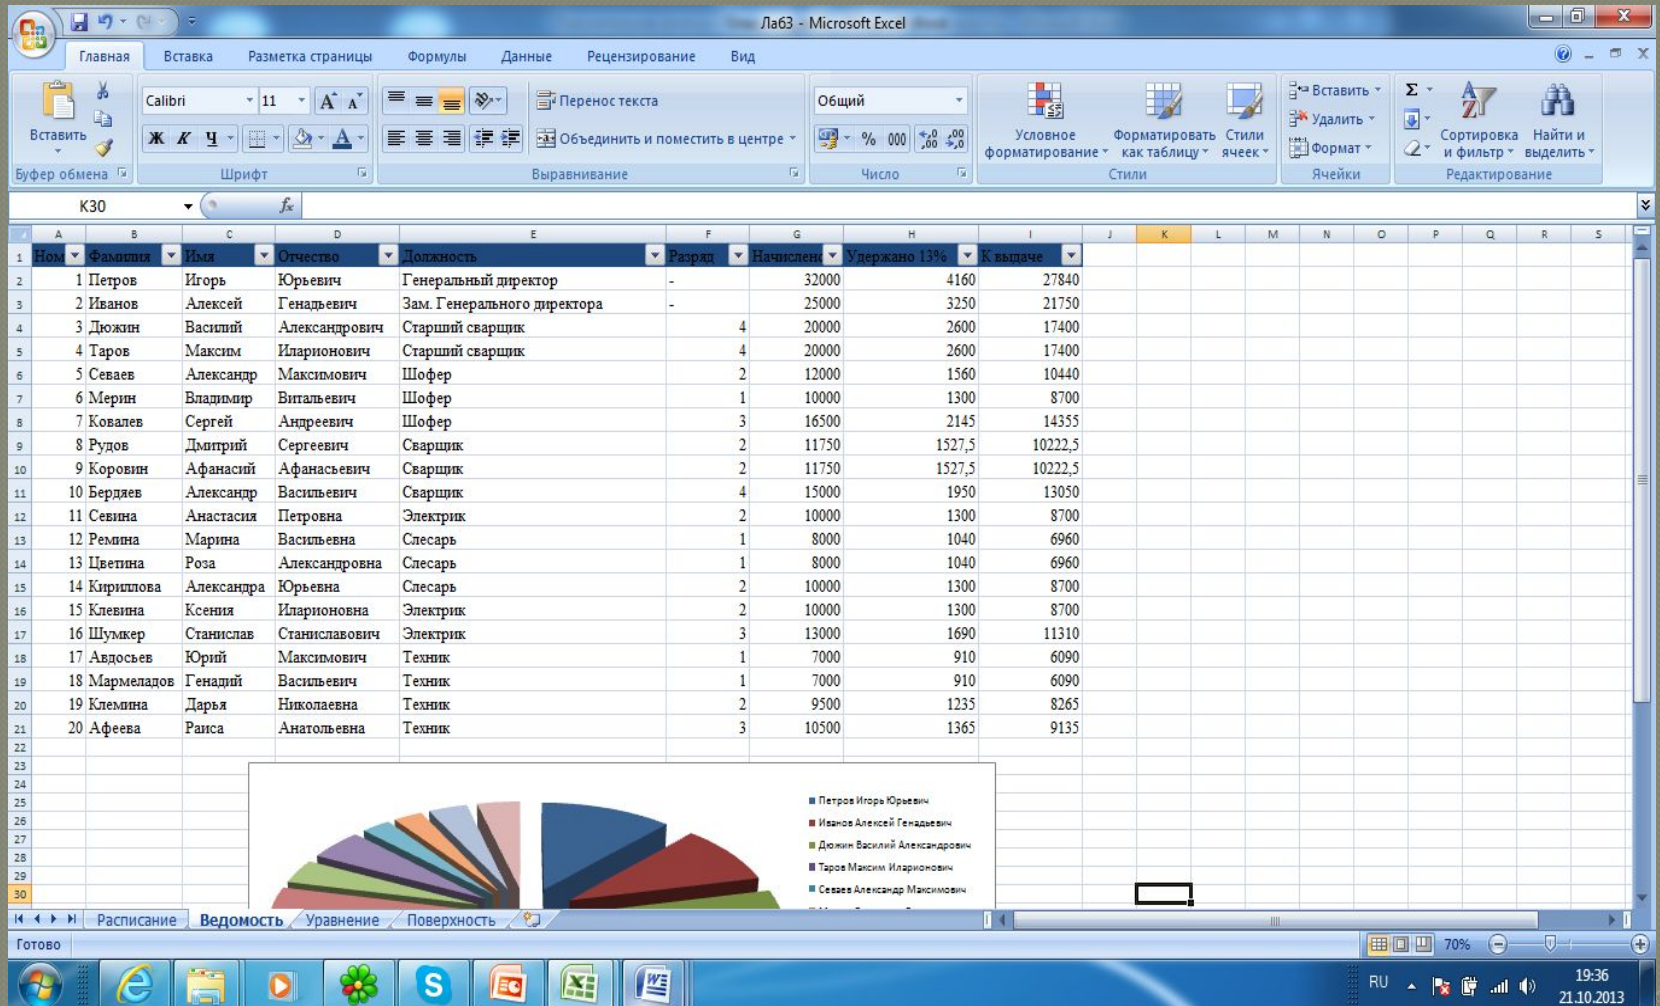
Ла63 - Microsoft Excel

Главная Вставка Разметка страницы Формулы Данные Рецензирование Вид

Вставить
Буфер обмена
Calibri 11
Ж К Ч
Шрифт
Перенос текста
Объединить и поместить в центре
Выравнивание
Общий
% 000
Число
Условное форматирование
Форматировать как таблицу
Стили ячеек
Стили
Вставить
Удалить
Формат
Ячейки
Сортировка и фильтр
Найти и выделить
Редактирование

K30

| | A | B | C | D | E | F | G | H | I |
|---|---|---|---|---|---|---|---|---|---|
| 1 | Ном | Фамилия | Имя | Отчество | Должность | Разряд | Начислено | Удержано 13% | К выдаче |
| 2 | 1 | Петров | Игорь | Юрьевич | Генеральный директор | - | 32000 | 4160 | 27840 |
| 3 | 2 | Иванов | Алексей | Генадьевич | Зам. Генерального директора | - | 25000 | 3250 | 21750 |
| 4 | 3 | Дюжин | Василий | Александрович | Старший сварщик | 4 | 20000 | 2600 | 17400 |
| 5 | 4 | Таров | Максим | Илларионович | Старший сварщик | 4 | 20000 | 2600 | 17400 |
| 6 | 5 | Севаев | Александр | Максимович | Шофер | 2 | 12000 | 1560 | 10440 |
| 7 | 6 | Мерин | Владимир | Витальевич | Шофер | 1 | 10000 | 1300 | 8700 |
| 8 | 7 | Ковалев | Сергей | Андреевич | Шофер | 3 | 16500 | 2145 | 14355 |
| 9 | 8 | Рудов | Дмитрий | Сергеевич | Сварщик | 2 | 11750 | 1527,5 | 10222,5 |
| 10 | 9 | Коровин | Афанасий | Афанасьевич | Сварщик | 2 | 11750 | 1527,5 | 10222,5 |
| 11 | 10 | Бердяев | Александр | Васильевич | Сварщик | 4 | 15000 | 1950 | 13050 |
| 12 | 11 | Севина | Анастасия | Петровна | Электрик | 2 | 10000 | 1300 | 8700 |
| 13 | 12 | Ремина | Марина | Васильевна | Слесарь | 1 | 8000 | 1040 | 6960 |
| 14 | 13 | Цветина | Роза | Александровна | Слесарь | 1 | 8000 | 1040 | 6960 |
| 15 | 14 | Кириллова | Александра | Юрьевна | Слесарь | 2 | 10000 | 1300 | 8700 |
| 16 | 15 | Клевина | Ксения | Илларионовна | Электрик | 2 | 10000 | 1300 | 8700 |
| 17 | 16 | Шумкер | Станислав | Станиславович | Электрик | 3 | 13000 | 1690 | 11310 |
| 18 | 17 | Авдосьев | Юрий | Максимович | Техник | 1 | 7000 | 910 | 6090 |
| 19 | 18 | Мармеладов | Генадий | Васильевич | Техник | 1 | 7000 | 910 | 6090 |
| 20 | 19 | Клемина | Дарья | Николаевна | Техник | 2 | 9500 | 1235 | 8265 |
| 21 | 20 | Афеева | Раиса | Анатольевна | Техник | 3 | 10500 | 1365 | 9135 |

Петров Игорь Юрьевич
Иванов Алексей Генадьевич
Дюжин Василий Александрович
Таров Максим Илларионович
Севаев Александр Максимович

Расписание Ведомость Уравнение Поверхность
Готово 70%
RU 19:36 21.10.2013